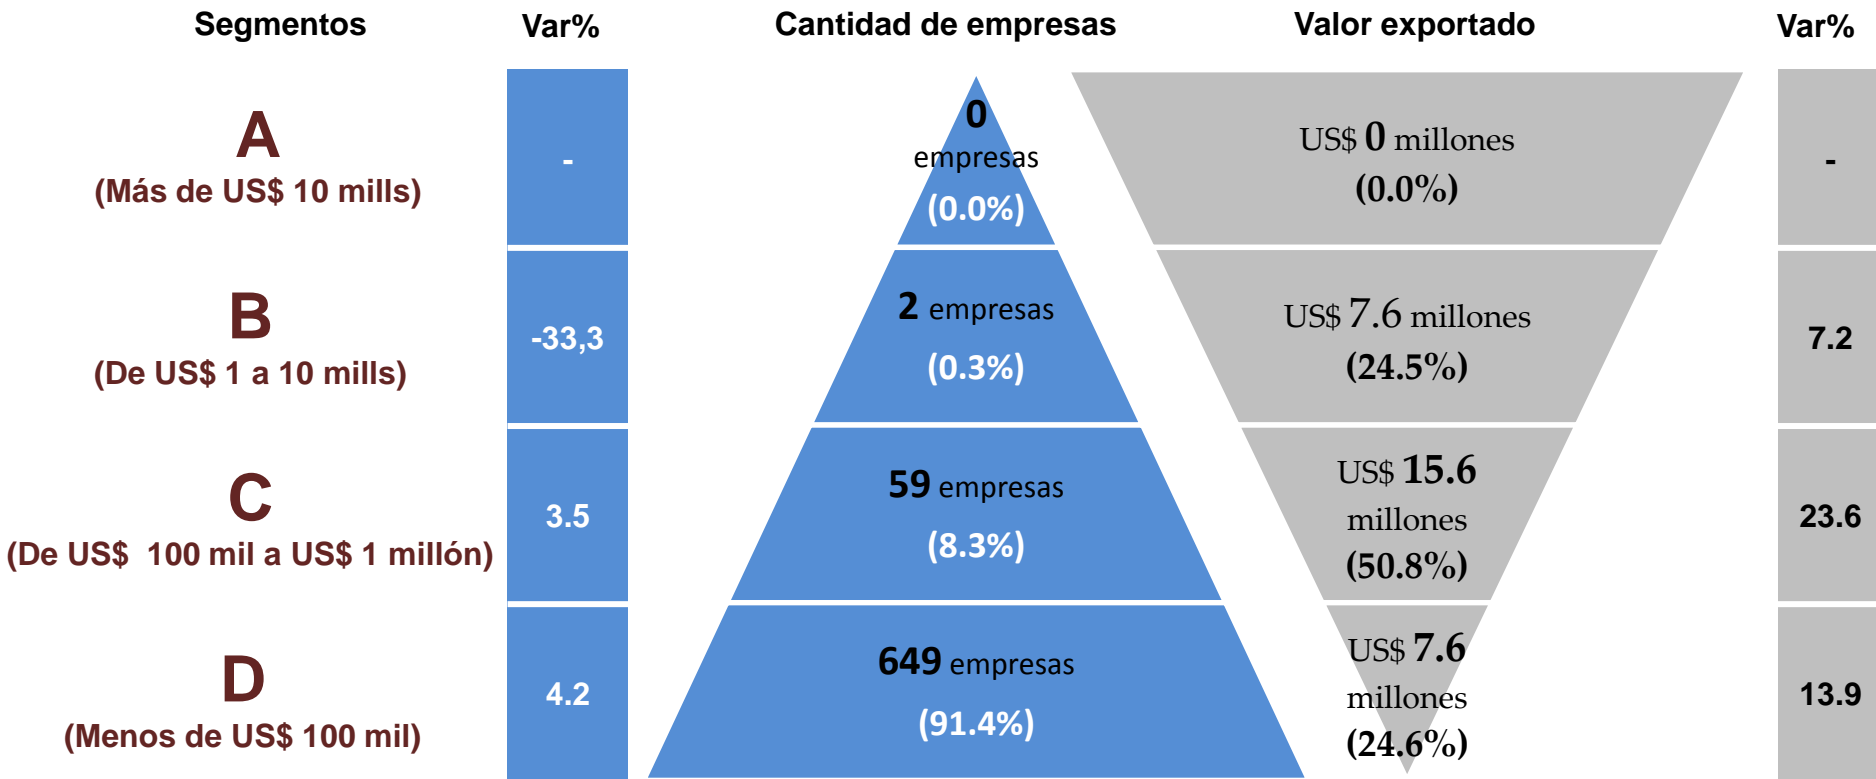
| Segmentos | Var% | Cantidad de empresas | Valor exportado | Var% |
|---|---|---|---|---|
| A (Más de US$ 10 mills) | - | 0 empresas (0.0%) | US$ 0 millones (0.0%) | - |
| B (De US$ 1 a 10 mills) | -33,3 | 2 empresas (0.3%) | US$ 7.6 millones (24.5%) | 7.2 |
| C (De US$ 100 mil a US$ 1 millón) | 3.5 | 59 empresas (8.3%) | US$ 15.6 millones (50.8%) | 23.6 |
| D (Menos de US$ 100 mil) | 4.2 | 649 empresas (91.4%) | US$ 7.6 millones (24.6%) | 13.9 |